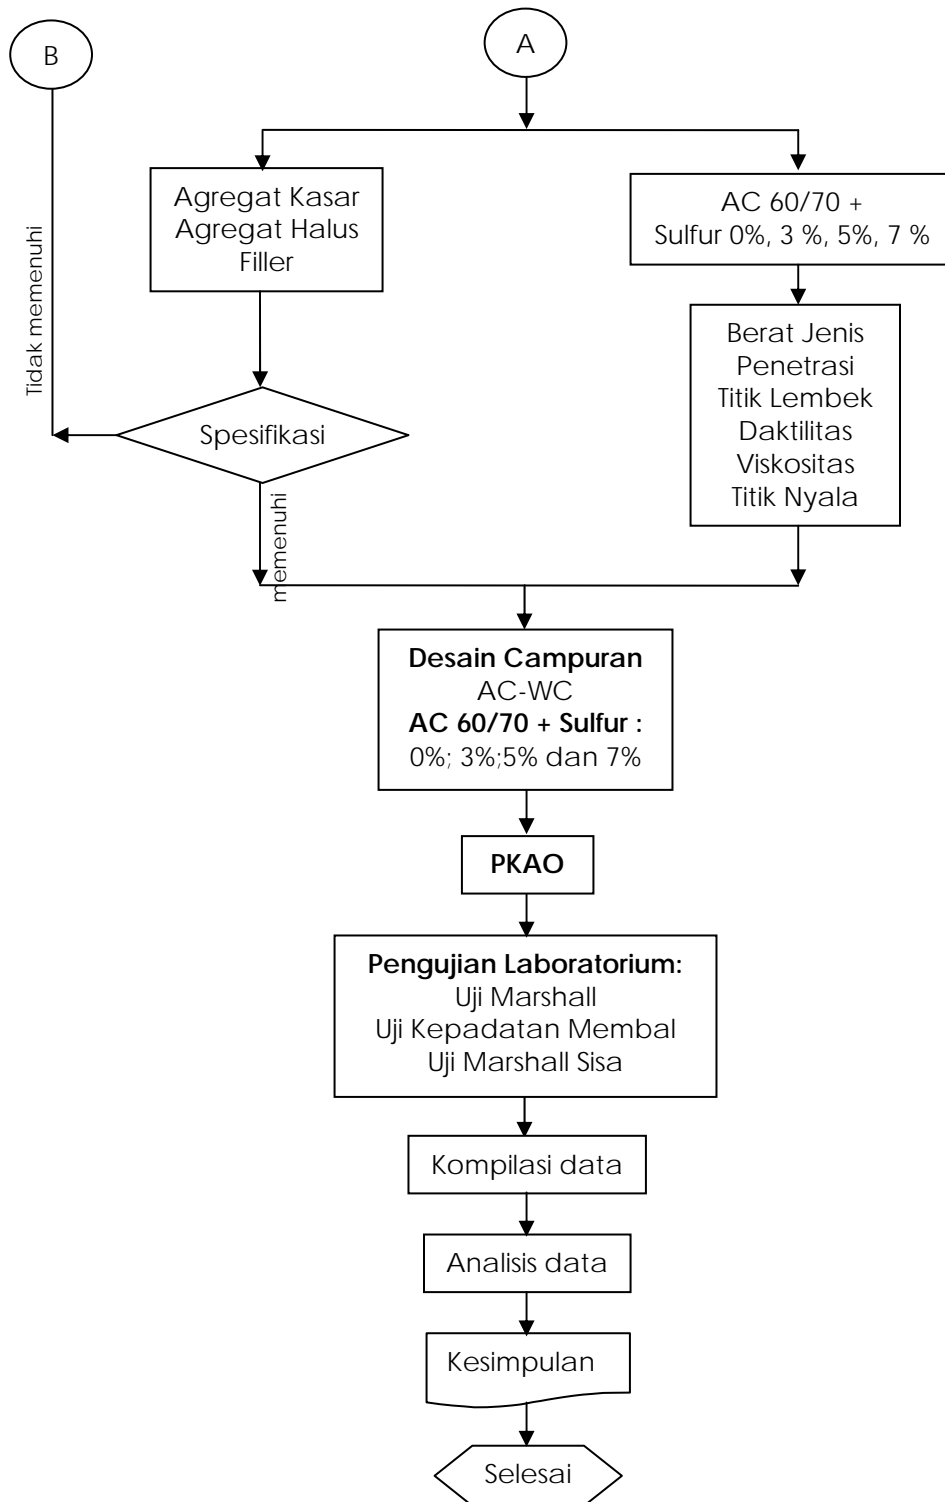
B

A

Tidak memenuhi

Agregat Kasar
Agregat Halus
Filler

AC 60/70 +
Sulfur 0%, 3 %, 5%, 7 %

Berat Jenis
Penetrasi
Titik Lembek
Daktilitas
Viskositas
Titik Nyala

Spesifikasi

memenuhi

**Desain Campuran**
AC-WC
**AC 60/70 + Sulfur :**
0%; 3%;5% dan 7%

**PKAO**

**Pengujian Laboratorium:**
Uji Marshall
Uji Kepadatan Membal
Uji Marshall Sisa

Kompilasi data

Analisis data

Kesimpulan

Selesai